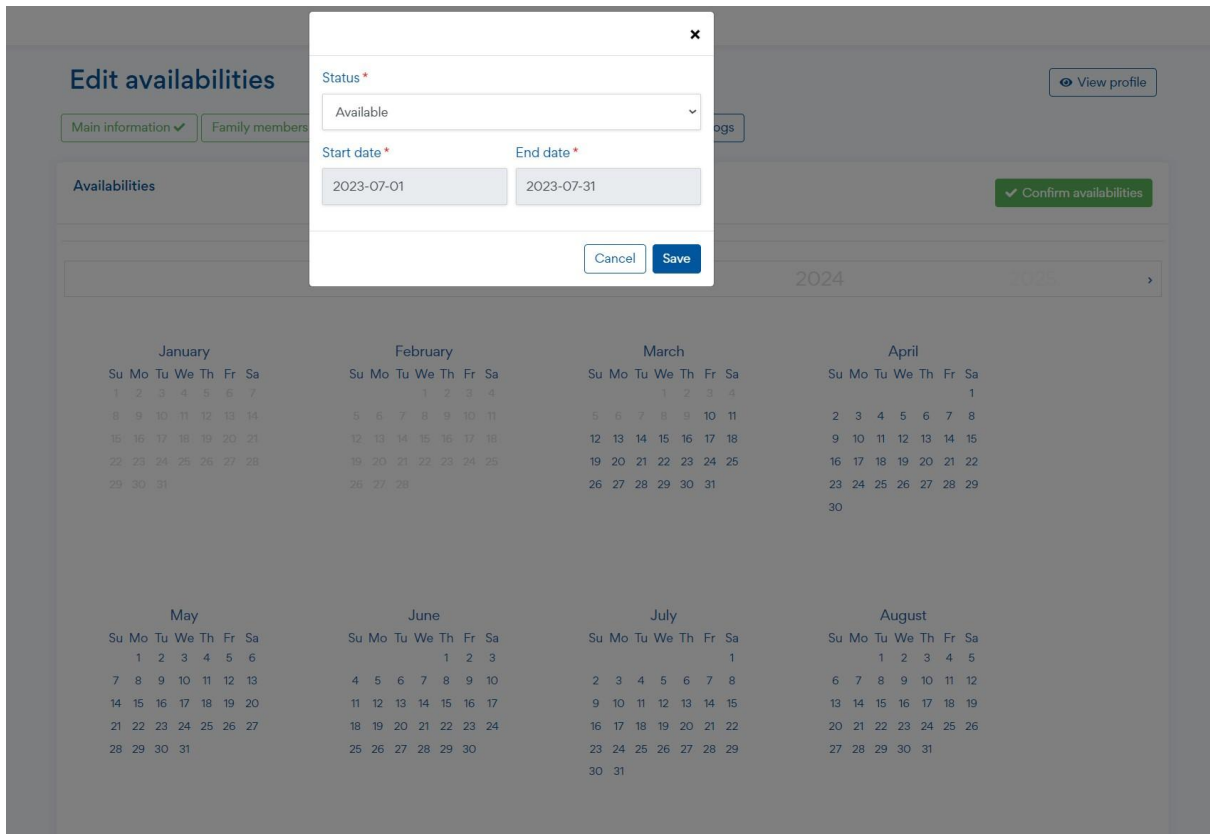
Edit availabilities

View profile

Main information ✓ Family members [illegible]ogs

Availabilities

✓ Confirm availabilities

×

Status *

Available

Start date *

2023-07-01

End date *

2023-07-31

Cancel Save

2024 2025 ›

January
Su Mo Tu We Th Fr Sa
1 2 3 4 5 6 7
8 9 10 11 12 13 14
15 16 17 18 19 20 21
22 23 24 25 26 27 28
29 30 31

February
Su Mo Tu We Th Fr Sa
1 2 3 4
5 6 7 8 9 10 11
12 13 14 15 16 17 18
19 20 21 22 23 24 25
26 27 28

March
Su Mo Tu We Th Fr Sa
1 2 3 4
5 6 7 8 9 10 11
12 13 14 15 16 17 18
19 20 21 22 23 24 25
26 27 28 29 30 31

April
Su Mo Tu We Th Fr Sa
1
2 3 4 5 6 7 8
9 10 11 12 13 14 15
16 17 18 19 20 21 22
23 24 25 26 27 28 29
30

May
Su Mo Tu We Th Fr Sa
1 2 3 4 5 6
7 8 9 10 11 12 13
14 15 16 17 18 19 20
21 22 23 24 25 26 27
28 29 30 31

June
Su Mo Tu We Th Fr Sa
1 2 3
4 5 6 7 8 9 10
11 12 13 14 15 16 17
18 19 20 21 22 23 24
25 26 27 28 29 30

July
Su Mo Tu We Th Fr Sa
1
2 3 4 5 6 7 8
9 10 11 12 13 14 15
16 17 18 19 20 21 22
23 24 25 26 27 28 29
30 31

August
Su Mo Tu We Th Fr Sa
1 2 3 4 5
6 7 8 9 10 11 12
13 14 15 16 17 18 19
20 21 22 23 24 25 26
27 28 29 30 31